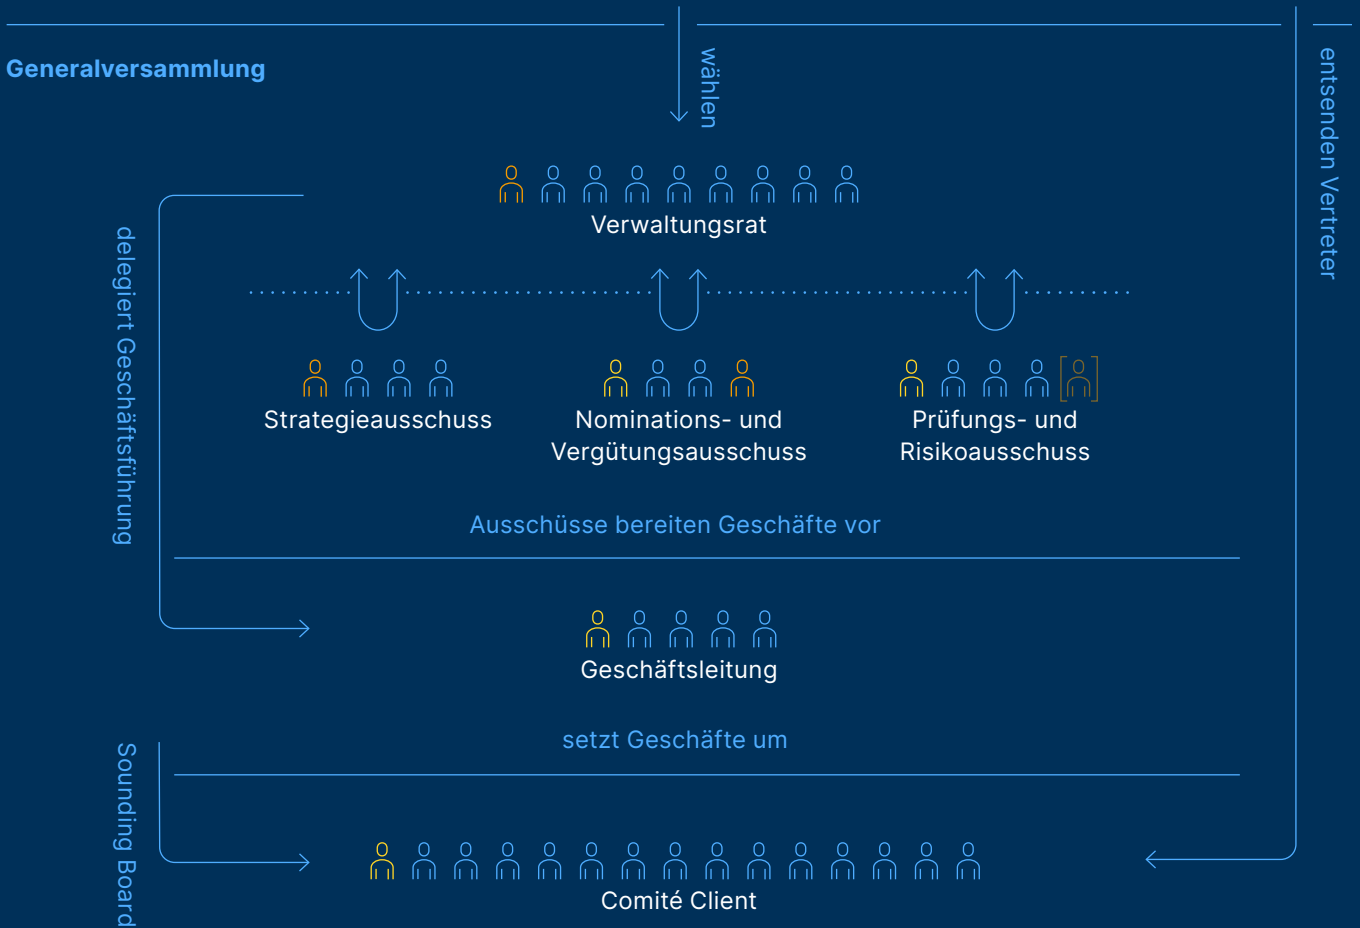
Generalversammlung

wählen

entsenden Vertreter

Verwaltungsrat

delegiert Geschäftsführung

Strategieausschuss

Nominations- und Vergütungsausschuss

Prüfungs- und Risikoausschuss

Ausschüsse bereiten Geschäfte vor

Geschäftsleitung

setzt Geschäfte um

Sounding Board

Comité Client